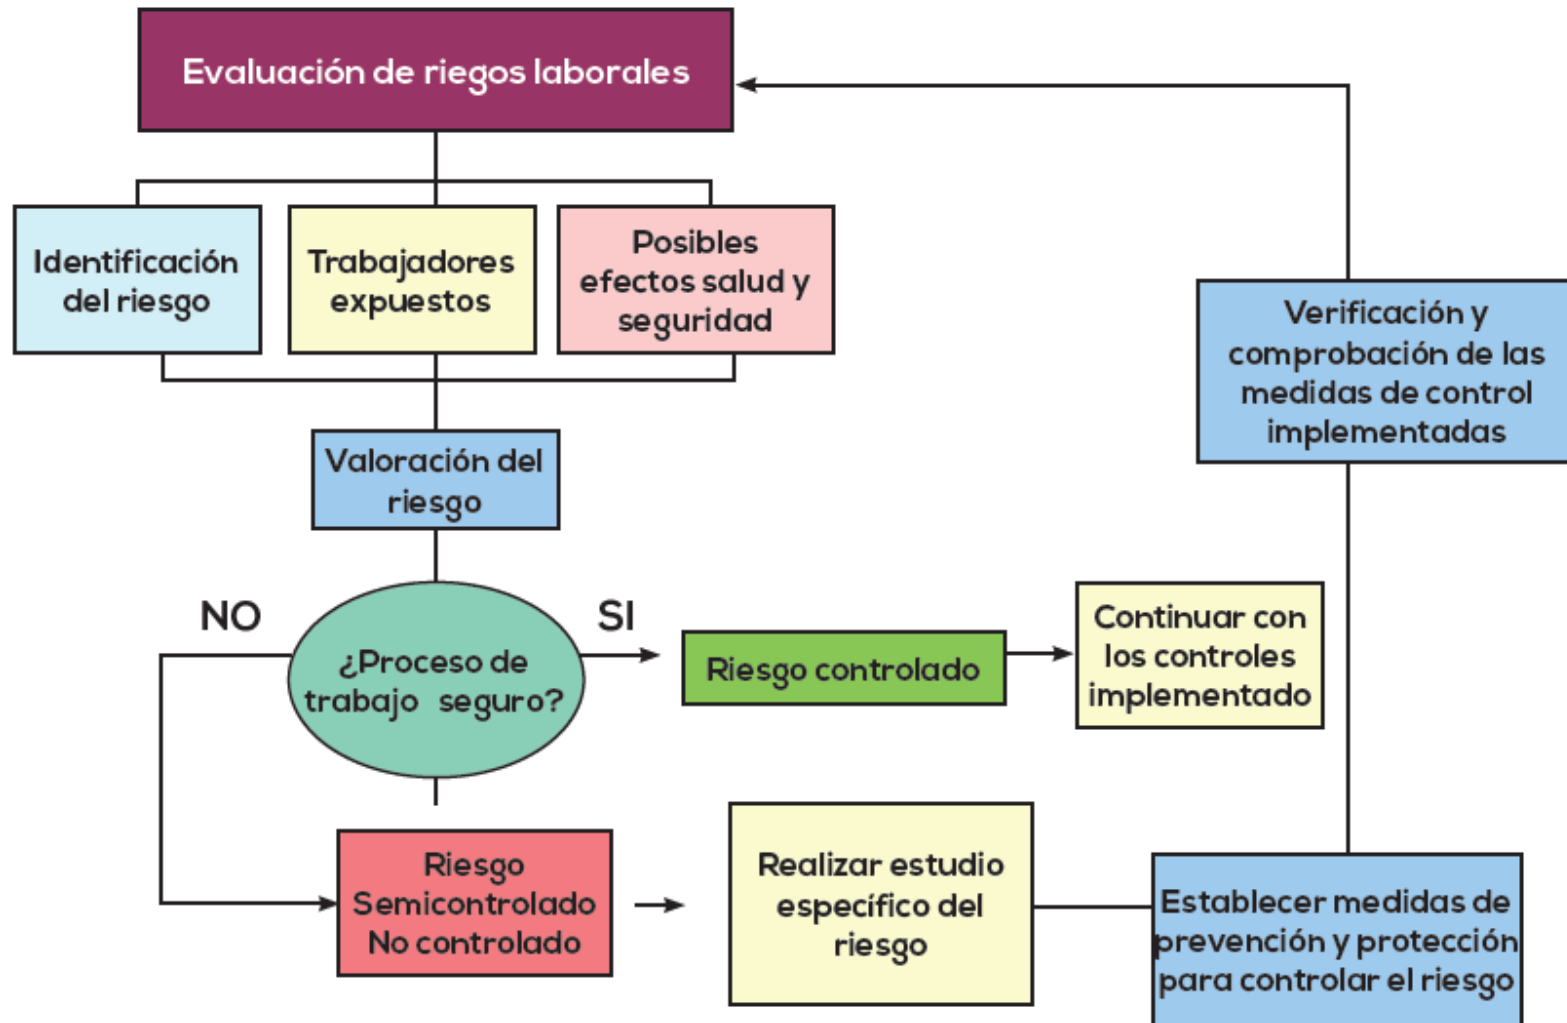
Evaluación de riegos laborales

Identificación del riesgo

Trabajadores expuestos

Posibles efectos salud y seguridad

Verificación y comprobación de las medidas de control implementadas

Valoración del riesgo

NO

¿Proceso de trabajo seguro?

SI

Riesgo controlado

Continuar con los controles implementado

Riesgo Semicontrolado No controlado

Realizar estudio específico del riesgo

Establecer medidas de prevención y protección para controlar el riesgo